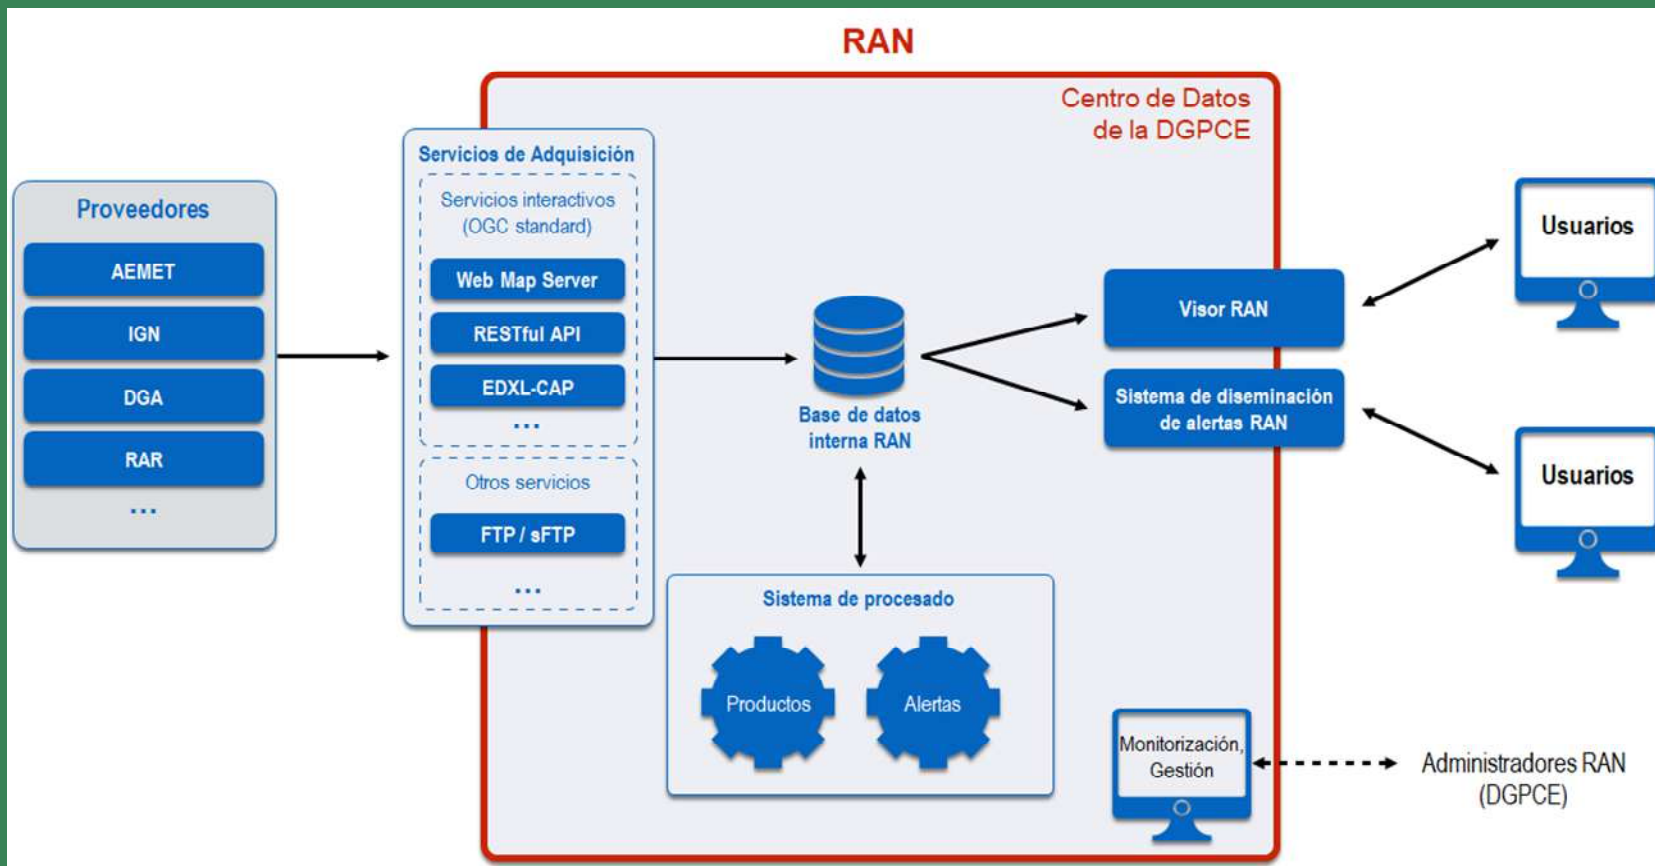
RAN

Centro de Datos de la DGPCE

Proveedores

AEMET

IGN

DGA

RAR

...

Servicios de Adquisición

Servicios interactivos (OGC standard)

Web Map Server

RESTful API

EDXL-CAP

...

Otros servicios

FTP / sFTP

...

Base de datos interna RAN

Visor RAN

Sistema de diseminación de alertas RAN

Usuarios

Usuarios

Sistema de procesado

Productos

Alertas

Monitorización, Gestión

Administradores RAN (DGPCE)